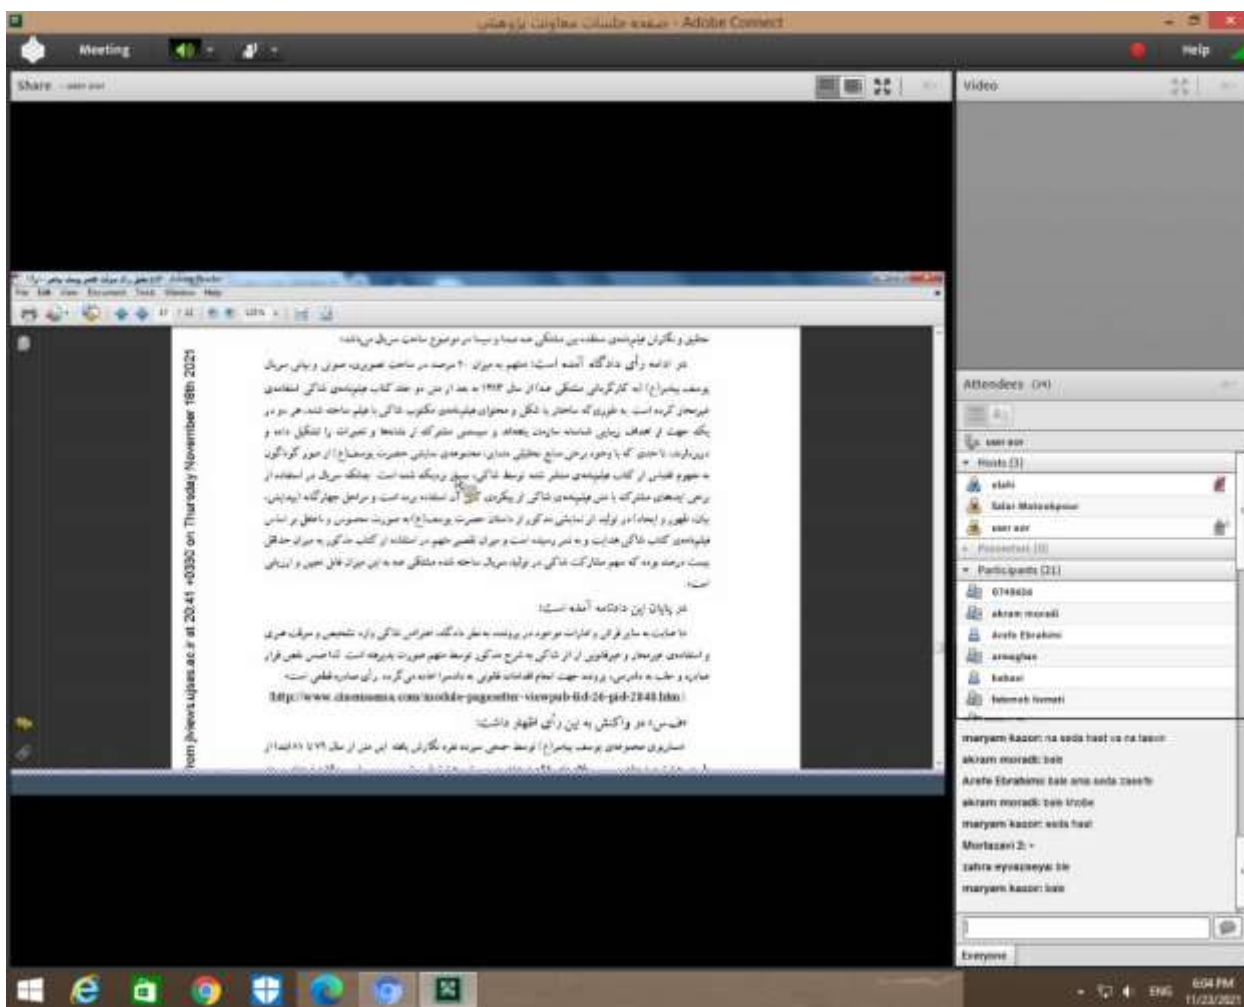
صفحه جلسات معاونت پژوهشی - Adobe Connect

Meeting

Help

Share

Video

Attendees (24)

user aor

Hosts (3)

elahi

Salar Motoshpour

user aor

Presenters (0)

Participants (21)

0748604

akram moradi

Arefe Ebrahimi

arezoghas

babaei

fatemeh hemati

maryam kazori: na seda hast va na tasvir

akram moradi: bale

Arefe Ebrahimi: bale ama seda zaeefe

akram moradi: bale khobe

maryam kazori: seda hast

Mortazavi 2: +

zahra eyvazzeyai: ble

maryam kazori: bale

Everyone

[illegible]

در پایان این دادنامه آمده است:

http://www.cinemaema.com/module-pagesetter-viewpub-tid-26-pid-2848.htm

from jlviews.ujaas.ac.ir at 20:41 +0330 on Thursday November 18th 2021

6:04 PM
11/23/2021
ENG